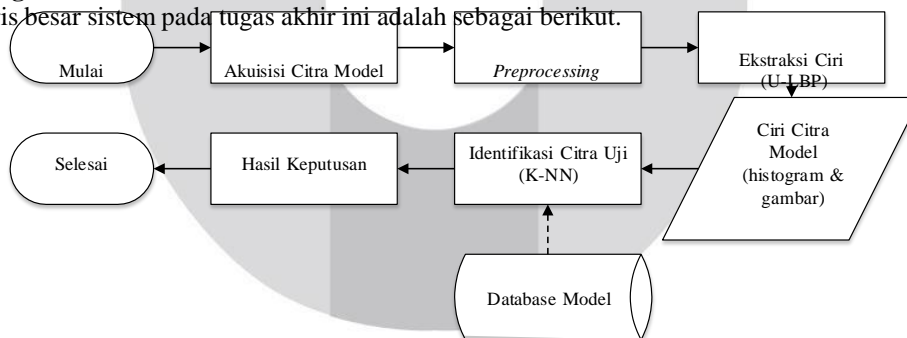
is besar sistem pada tugas akhir ini adalah sebagai berikut.

Mulai

Akuisisi Citra Model

*Preprocessing*

Ekstraksi Ciri (U-LBP)

Ciri Citra Model (histogram & gambar)

Identifikasi Citra Uji (K-NN)

Hasil Keputusan

Selesai

Database Model